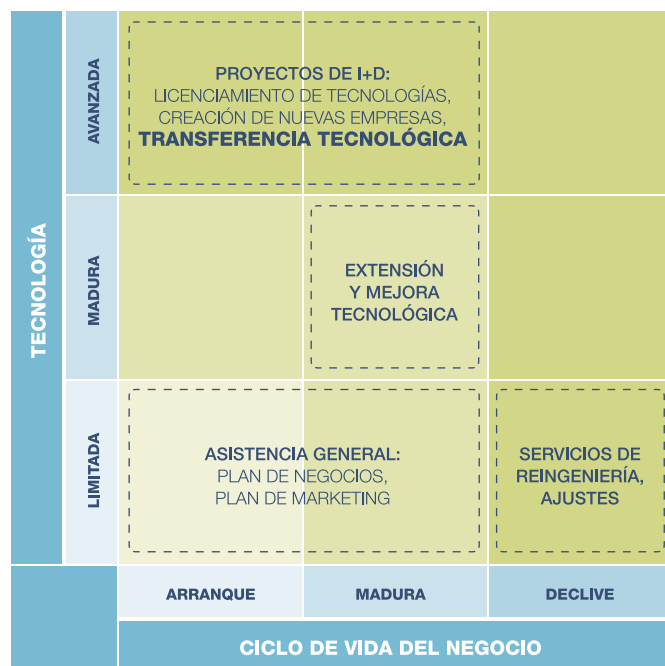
TECNOLOGÍA

AVANZADA

PROYECTOS DE I+D:
LICENCIAMIENTO DE TECNOLOGÍAS,
CREACIÓN DE NUEVAS EMPRESAS,
TRANSFERENCIA TECNOLÓGICA

MADURA

EXTENSIÓN
Y MEJORA
TECNOLÓGICA

LIMITADA

ASISTENCIA GENERAL:
PLAN DE NEGOCIOS,
PLAN DE MARKETING

SERVICIOS DE
REINGENIERÍA,
AJUSTES

ARRANQUE

MADURA

DECLIVE

CICLO DE VIDA DEL NEGOCIO